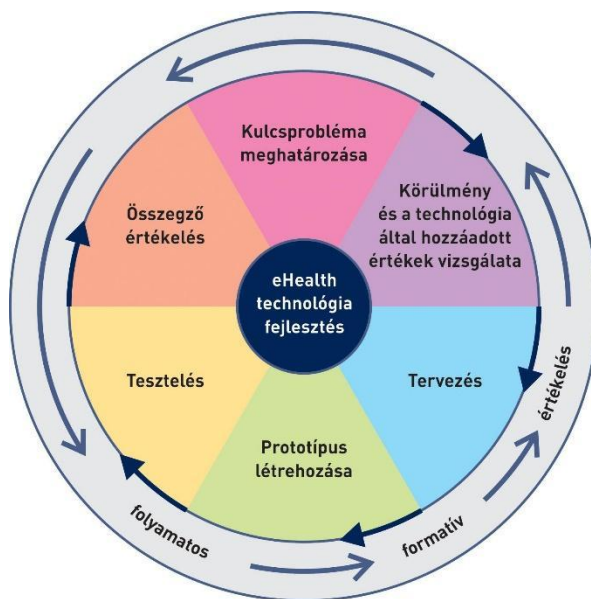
Kulcsprobléma meghatározása

Körülmény és a technológia által hozzáadott értékek vizsgálata

Tervezés

Prototípus létrehozása

Tesztelés

Összegző értékelés

eHealth technológia fejlesztés

folyamatos

formatív

értékelés